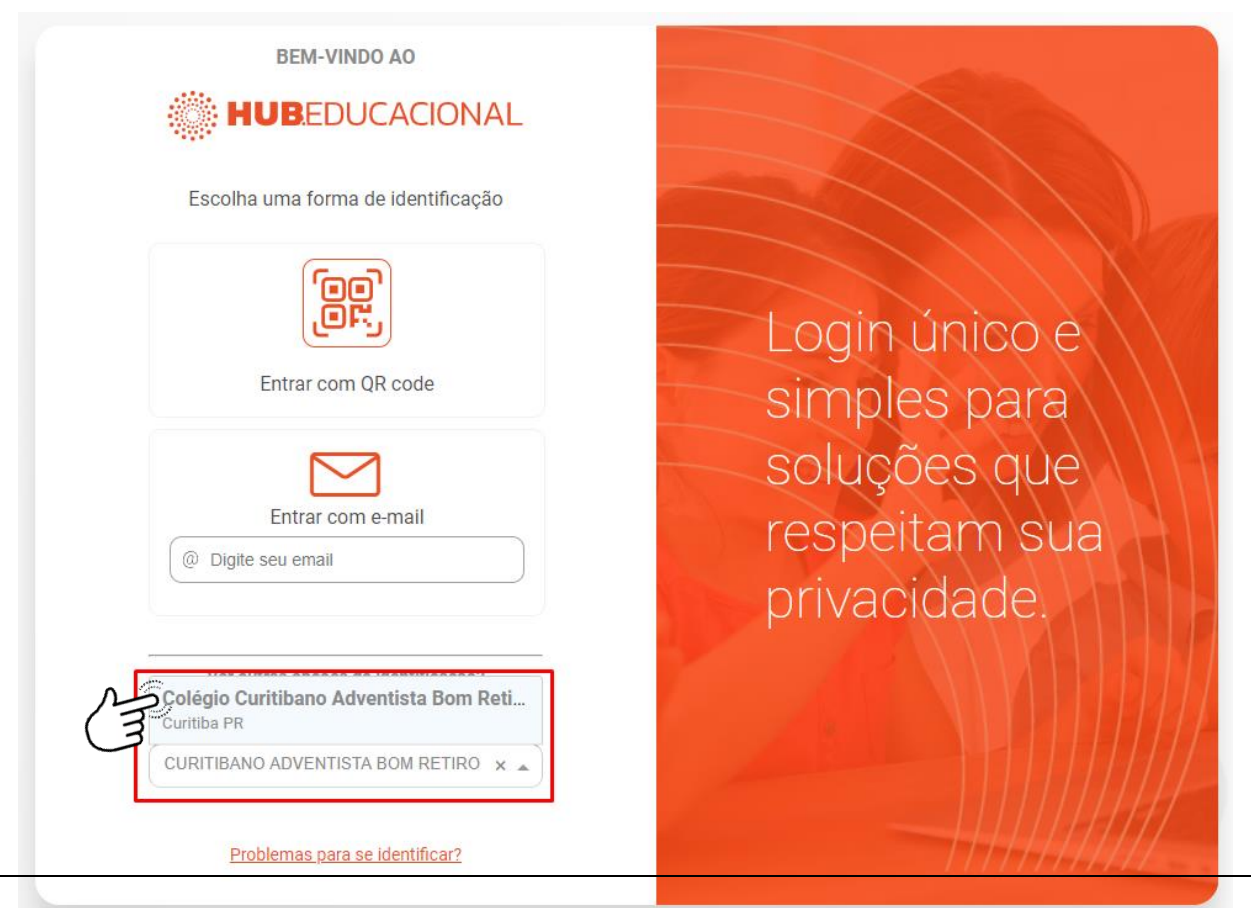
BEM-VINDO AO

HUBEDUCACIONAL

Escolha uma forma de identificação

Entrar com QR code

Entrar com e-mail

@ Digite seu email

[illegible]

Colégio Curitibano Adventista Bom Reti...
Curitiba PR

CURITIBANO ADVENTISTA BOM RETIRO ×

Problemas para se identificar?

Login único e simples para soluções que respeitam sua privacidade.